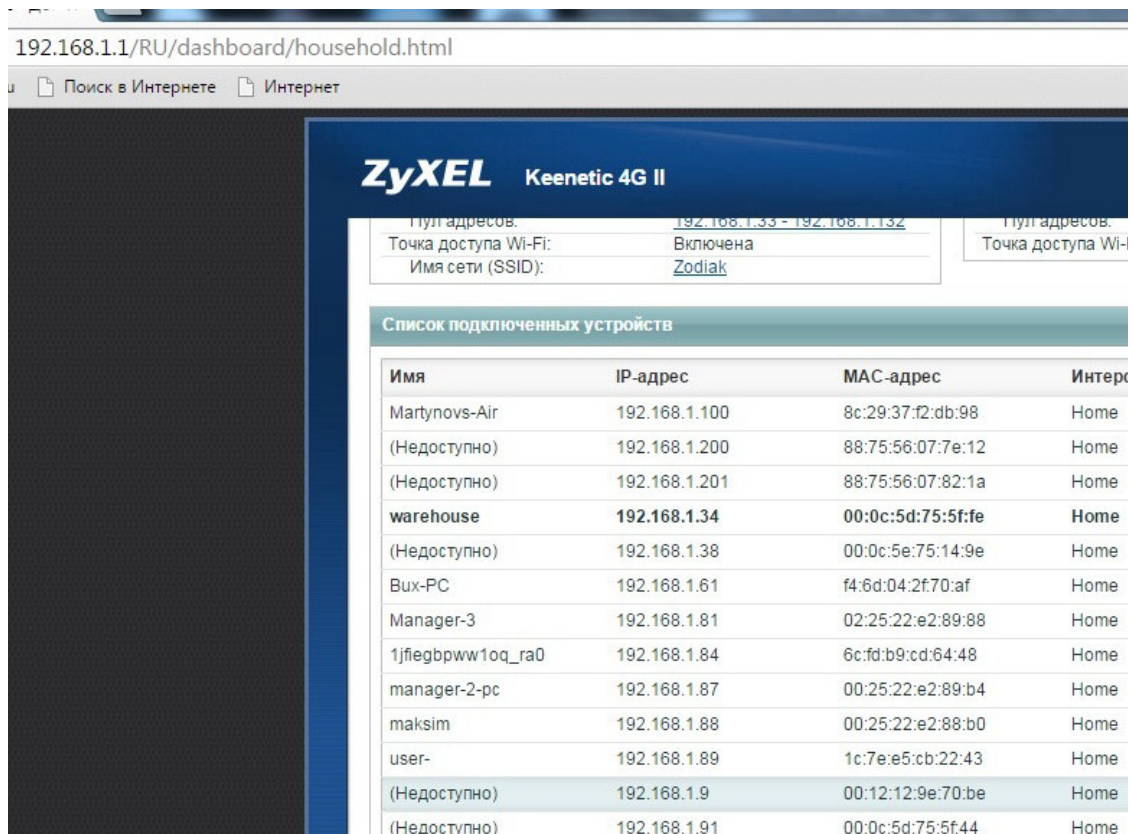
192.168.1.1/RU/dashboard/household.html

Поиск в Интернете Интернет

ZyXEL Keenetic 4G II

Пул адресов: 192.168.1.33 - 192.168.1.132
Точка доступа Wi-Fi: Включена
Имя сети (SSID): Zodiak

Пул адресов:
Точка доступа Wi-

Список подключенных устройств

| Имя | IP-адрес | MAC-адрес | Интер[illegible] |
|---|---|---|---|
| Martynovs-Air | 192.168.1.100 | 8c:29:37:f2:db:98 | Home |
| (Недоступно) | 192.168.1.200 | 88:75:56:07:7e:12 | Home |
| (Недоступно) | 192.168.1.201 | 88:75:56:07:82:1a | Home |
| warehouse | 192.168.1.34 | 00:0c:5d:75:5f:fe | Home |
| (Недоступно) | 192.168.1.38 | 00:0c:5e:75:14:9e | Home |
| Bux-PC | 192.168.1.61 | f4:6d:04:2f:70:af | Home |
| Manager-3 | 192.168.1.81 | 02:25:22:e2:89:88 | Home |
| 1jfiegbpww1oq_ra0 | 192.168.1.84 | 6c:fd:b9:cd:64:48 | Home |
| manager-2-pc | 192.168.1.87 | 00:25:22:e2:89:b4 | Home |
| maksim | 192.168.1.88 | 00:25:22:e2:88:b0 | Home |
| user- | 192.168.1.89 | 1c:7e:e5:cb:22:43 | Home |
| (Недоступно) | 192.168.1.9 | 00:12:12:9e:70:be | Home |
| (Недоступно) | 192.168.1.91 | 00:0c:5d:75:5f:44 | Home |